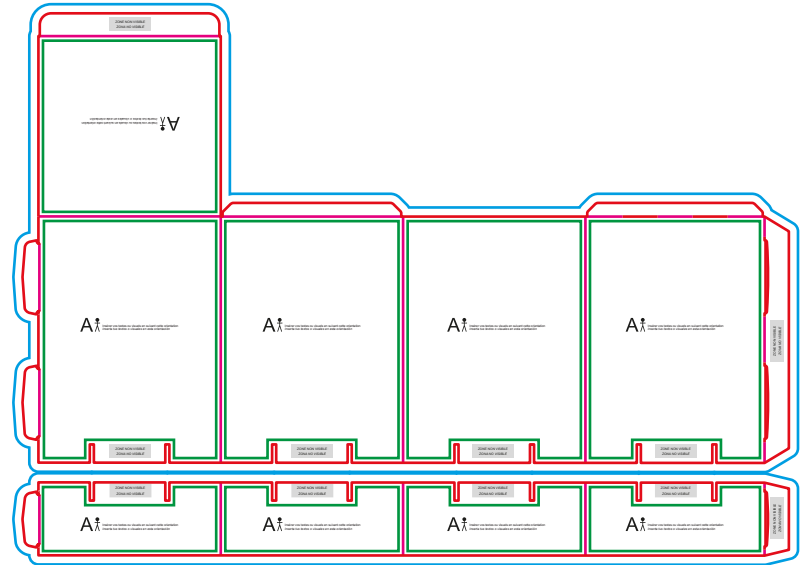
ZONE NON VISIBLE
ZONA NO VISIBLE

A

A
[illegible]

A
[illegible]

A
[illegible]

A
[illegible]

ZONE NON VISIBLE
ZONA NO VISIBLE

ZONE NON VISIBLE
ZONA NO VISIBLE

ZONE NON VISIBLE
ZONA NO VISIBLE

ZONE NON VISIBLE
ZONA NO VISIBLE

ZONE NON VISIBLE
ZONA NO VISIBLE

ZONE NON VISIBLE
ZONA NO VISIBLE

ZONE NON VISIBLE
ZONA NO VISIBLE

ZONE NON VISIBLE
ZONA NO VISIBLE

ZONE NON VISIBLE
ZONA NO VISIBLE

A
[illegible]

A
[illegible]

A
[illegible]

A
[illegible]

ZONE NON VISIBLE
ZONA NO VISIBLE